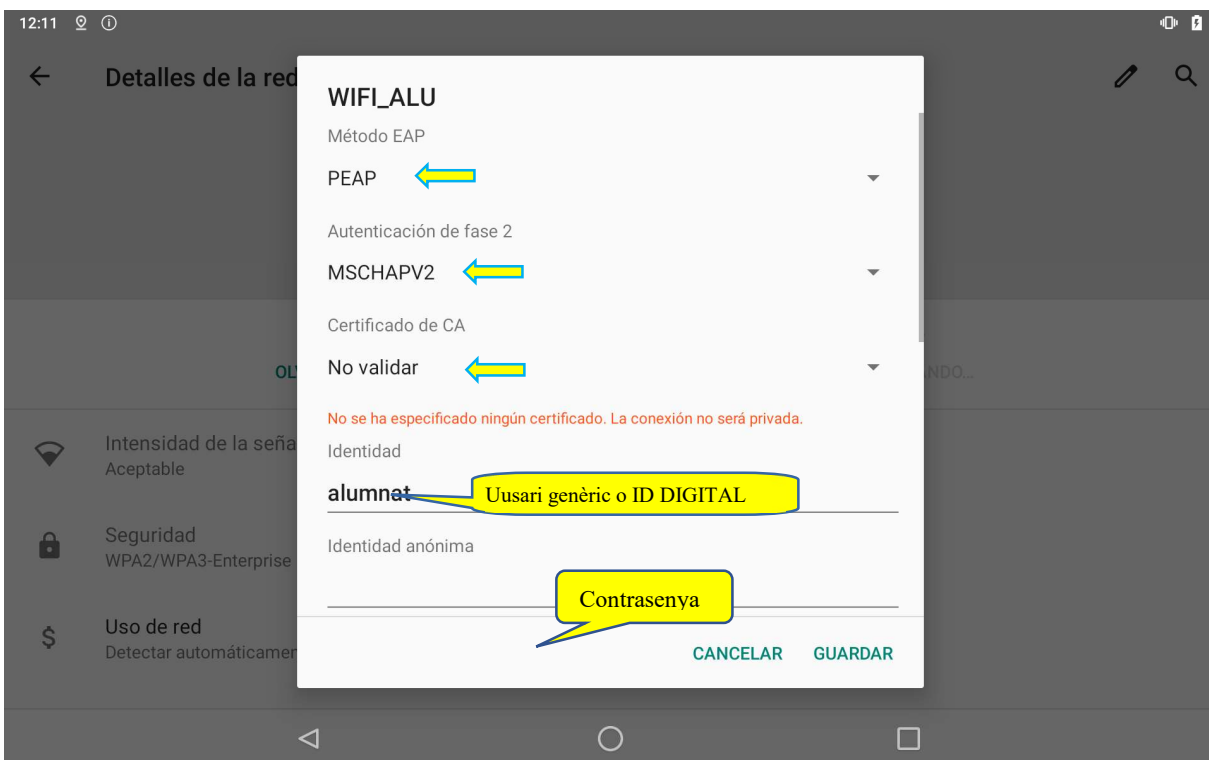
12:11

Detalles de la red

OL

NDO...

Intensidad de la seña
Aceptable

Seguridad
WPA2/WPA3-Enterprise

Uso de red
Detectar automáticamen

WIFI_ALU

Método EAP

PEAP

Autenticación de fase 2

MSCHAPV2

Certificado de CA

No validar

No se ha especificado ningún certificado. La conexión no será privada.

Identidad

alumnat

Uusari genèric o ID DIGITAL

Identidad anónima

Contrasenya

CANCELAR GUARDAR